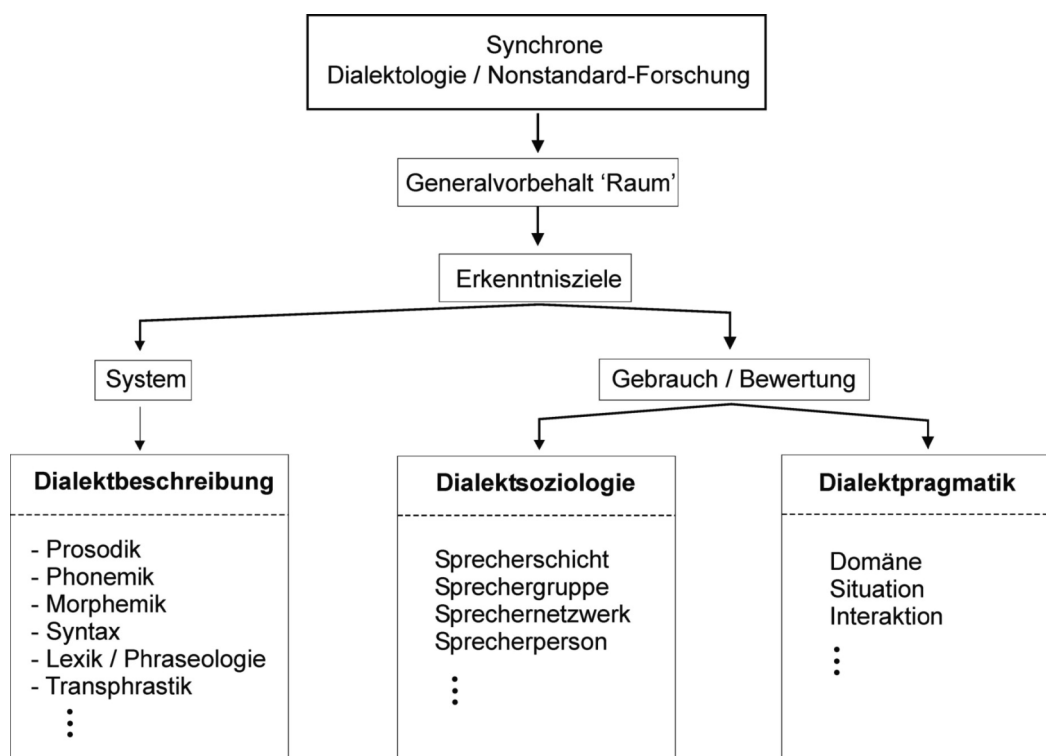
Synchrone
Dialektologie / Nonstandard-Forschung

Generalvorbehalt 'Raum'

Erkenntnisziele

System

Gebrauch / Bewertung

**Dialektbeschreibung**

- Prosodik
- Phonemik
- Morphemik
- Syntax
- Lexik / Phraseologie
- Transphrastik
⋮

**Dialektsoziologie**

Sprecherschicht
Sprechergruppe
Sprechernetzwerk
Sprecherperson
⋮

**Dialektpragmatik**

Domäne
Situation
Interaktion
⋮